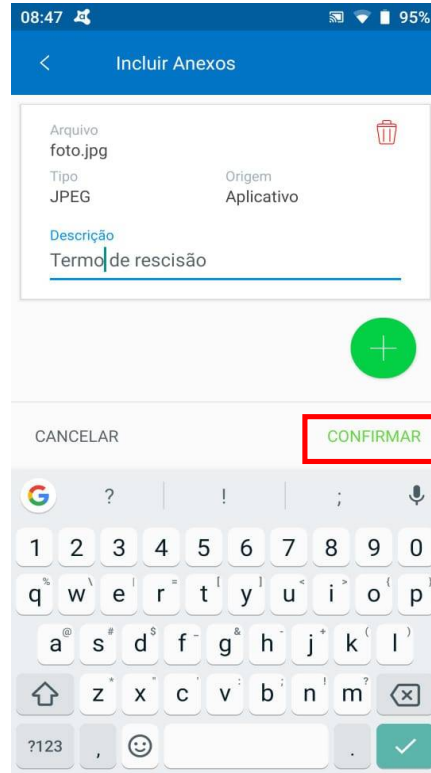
08:47 95%

Incluir Anexos

Arquivo
foto.jpg
Tipo
JPEG
Origem
Aplicativo
Descrição
Termo de rescisão

CANCELAR
CONFIRMAR

? ! ;
1 2 3 4 5 6 7 8 9 0
q w e r t y u i o p
a s d f g h j k l
z x c v b n m
?123 , .